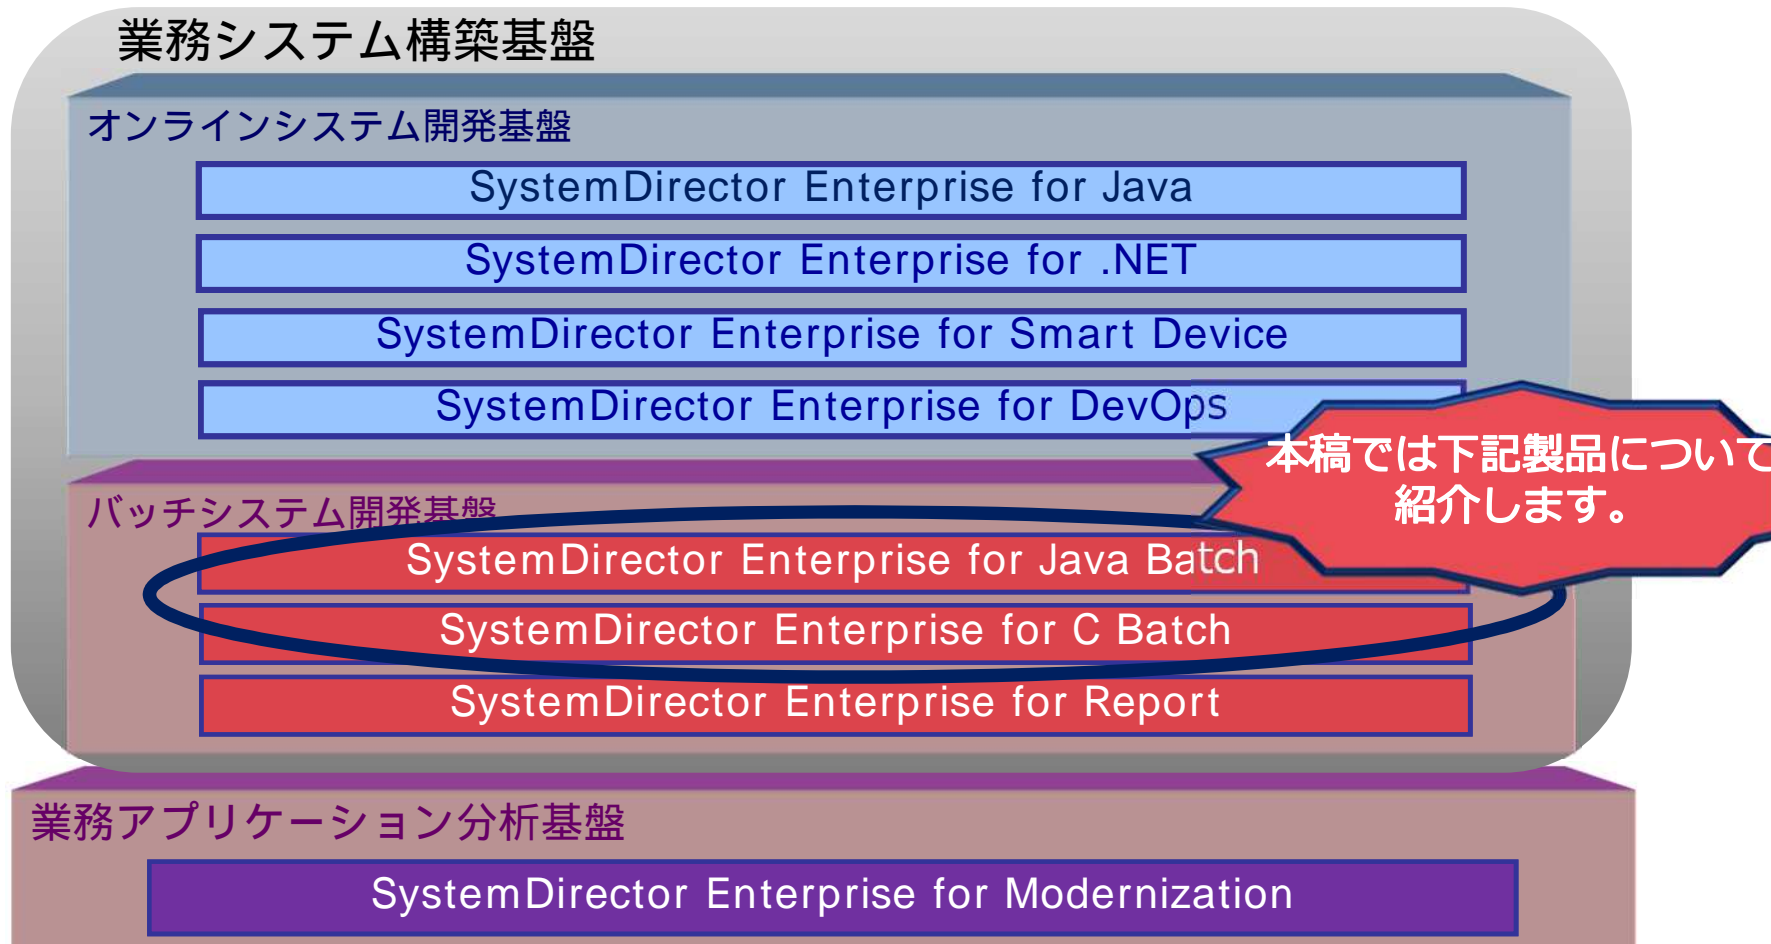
業務システム構築基盤

オンラインシステム開発基盤

SystemDirector Enterprise for Java

SystemDirector Enterprise for .NET

SystemDirector Enterprise for Smart Device

SystemDirector Enterprise for DevOps

本稿では下記製品について紹介します。

バッチシステム開発基盤

SystemDirector Enterprise for Java Batch

SystemDirector Enterprise for C Batch

SystemDirector Enterprise for Report

業務アプリケーション分析基盤

SystemDirector Enterprise for Modernization